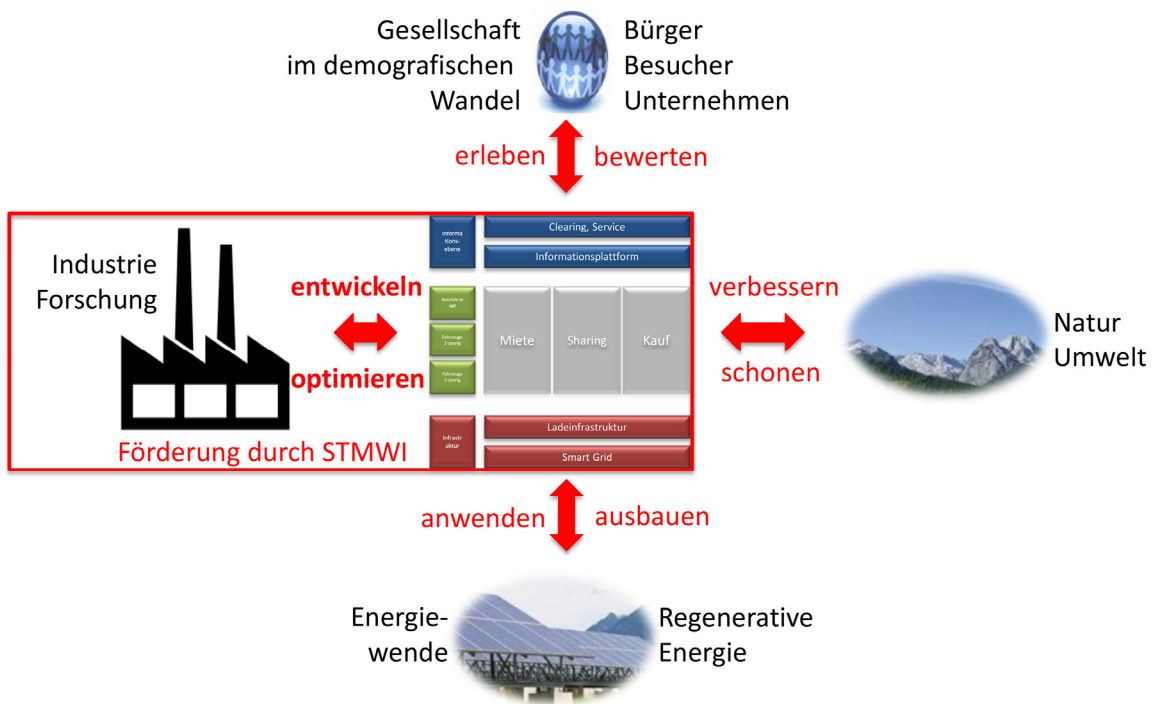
Gesellschaft im demografischen Wandel

Bürger
Besucher
Unternehmen

erleben

bewerten

Industrie
Forschung

entwickeln

optimieren

Informations-ebene

Clearing, Service

Informationsplattform

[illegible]

Fahrzeuge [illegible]

Fahrzeuge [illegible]

Miete

Sharing

Kauf

Infrastruktur

Ladeinfrastruktur

Smart Grid

Förderung durch STMWI

verbessern

schonen

Natur
Umwelt

anwenden

ausbauen

Energie-wende

Regenerative Energie